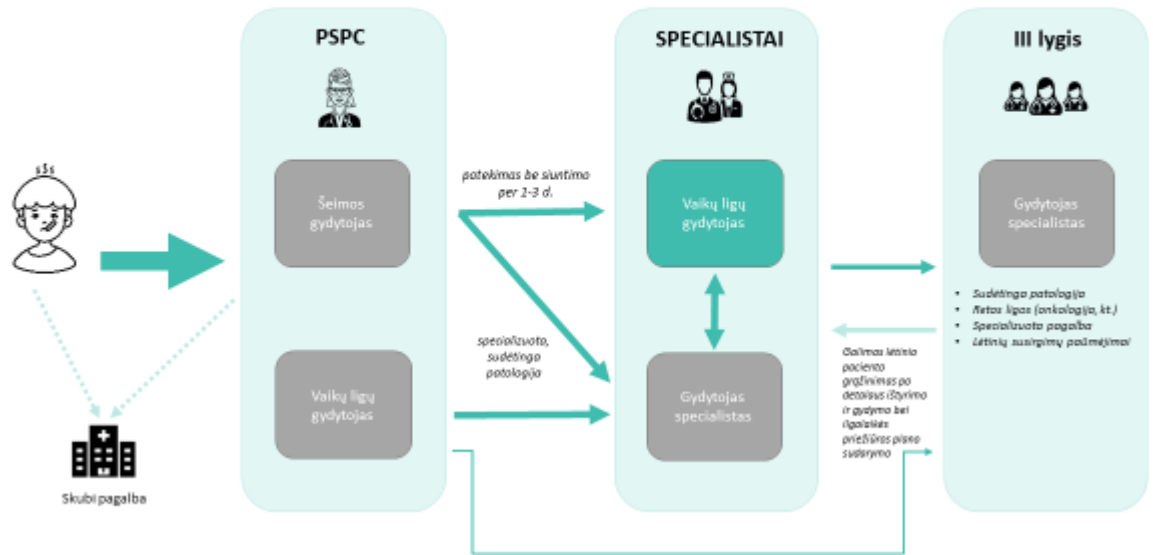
PSPC

SPECIALISTAI

III lygis

Šeimos gydytojas

Vaikų ligų gydytojas

patekimas be siuntimo per 1-3 d.

specializuota, sudėtinga patologija

Vaikų ligų gydytojas

Gydytojas specialistas

Gydytojas specialistas

- Sudėtinga patologija
- Retos ligos (onkologija, kt.)
- Specializuota pagalba
- Lėtinių susirgimų paūmėjimai

Galimas lėtinio paciento grąžinimas po detalaus ištyrimo ir gydymo bei ilgalaikės priežiūros plano sudarymo

Skubi pagalba